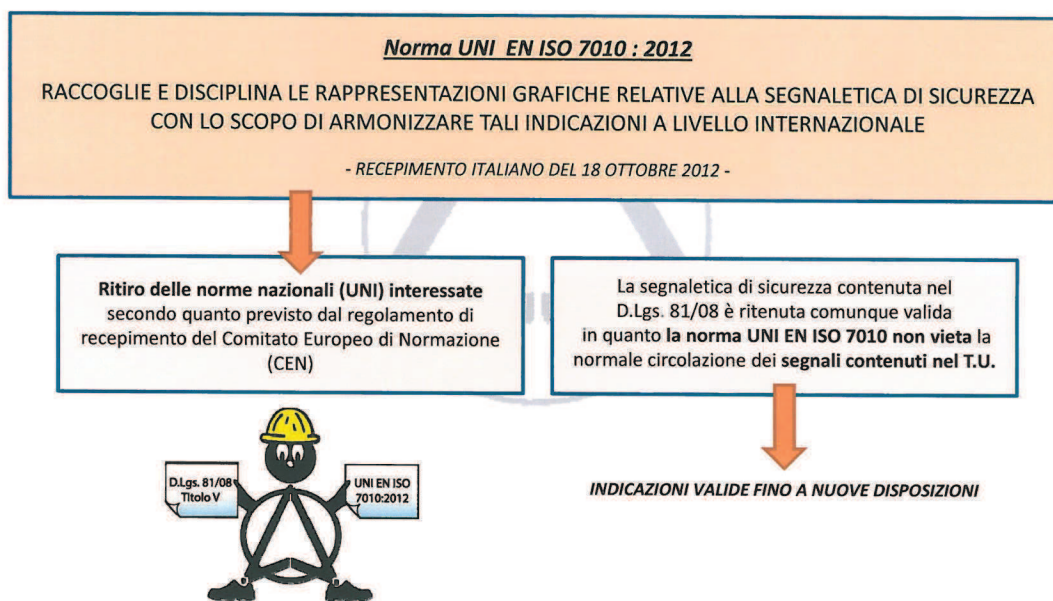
Norma UNI EN ISO 7010 : 2012

RACCOGLIE E DISCIPLINA LE RAPPRESENTAZIONI GRAFICHE RELATIVE ALLA SEGNALETICA DI SICUREZZA CON LO SCOPO DI ARMONIZZARE TALI INDICAZIONI A LIVELLO INTERNAZIONALE

- RECEPIMENTO ITALIANO DEL 18 OTTOBRE 2012 -

Ritiro delle norme nazionali (UNI) interessate secondo quanto previsto dal regolamento di recepimento del Comitato Europeo di Normazione (CEN)

La segnaletica di sicurezza contenuta nel D.Lgs. 81/08 è ritenuta comunque valida in quanto la norma UNI EN ISO 7010 non vieta la normale circolazione dei segnali contenuti nel T.U.

D.Lgs. 81/08 Titolo V

UNI EN ISO 7010:2012

INDICAZIONI VALIDE FINO A NUOVE DISPOSIZIONI